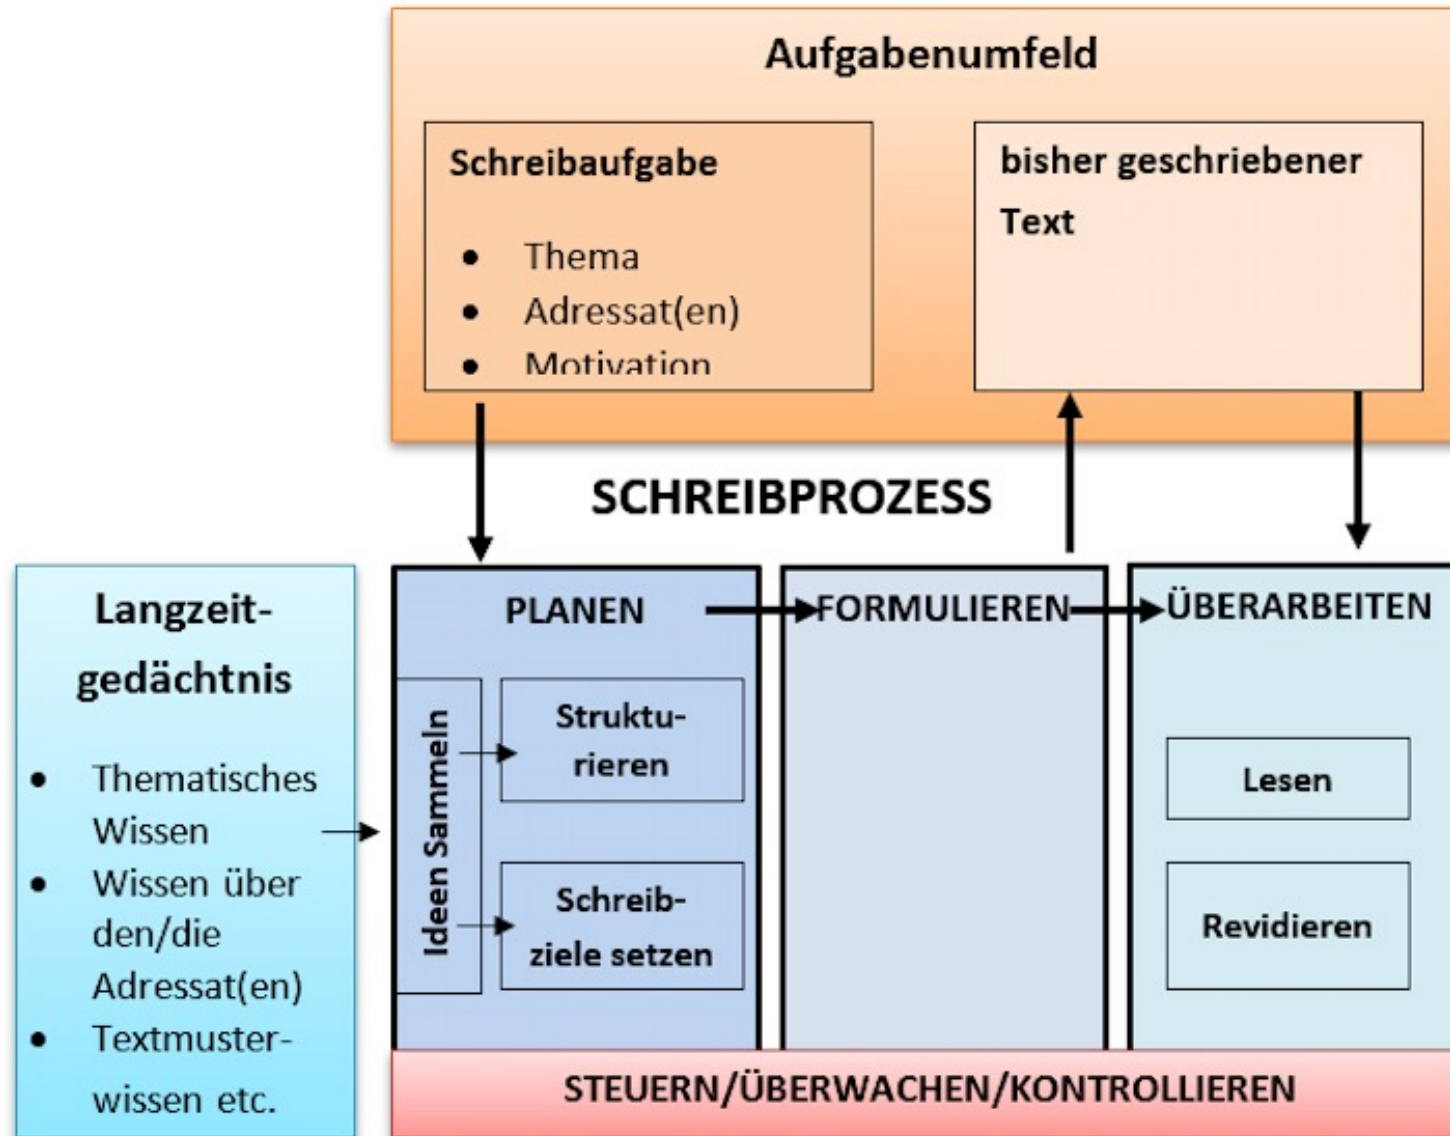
Aufgabenumfeld

Schreibaufgabe

- Thema
- Adressat(en)
- Motivation

bisher geschriebener Text

SCHREIBPROZESS

Langzeitgedächtnis

- Thematisches Wissen
- Wissen über den/die Adressat(en)
- Textmusterwissen etc.

PLANEN

Ideen Sammeln

Strukturieren

Schreibziele setzen

FORMULIEREN

ÜBERARBEITEN

Lesen

Revidieren

STEUERN/ÜBERWACHEN/KONTROLLIEREN